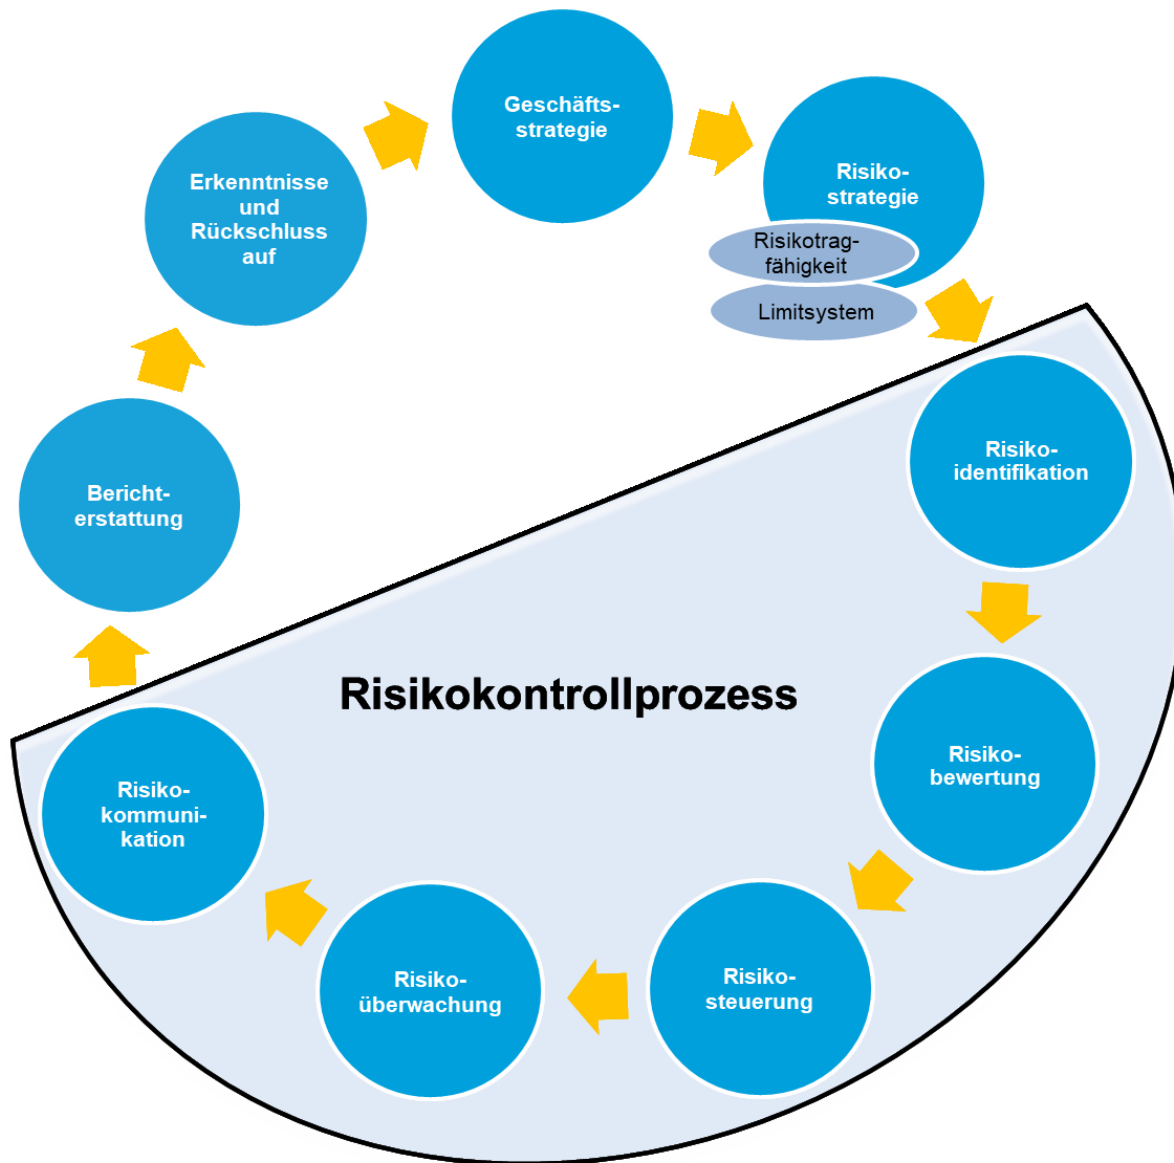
Geschäftsstrategie

Risikostrategie

Risikotragfähigkeit

Limitsystem

Risikoidentifikation

Risikobewertung

Risikosteuerung

Risikoüberwachung

Risikokommunikation

Berichterstattung

Erkenntnisse und Rückschluss auf

Risikokontrollprozess